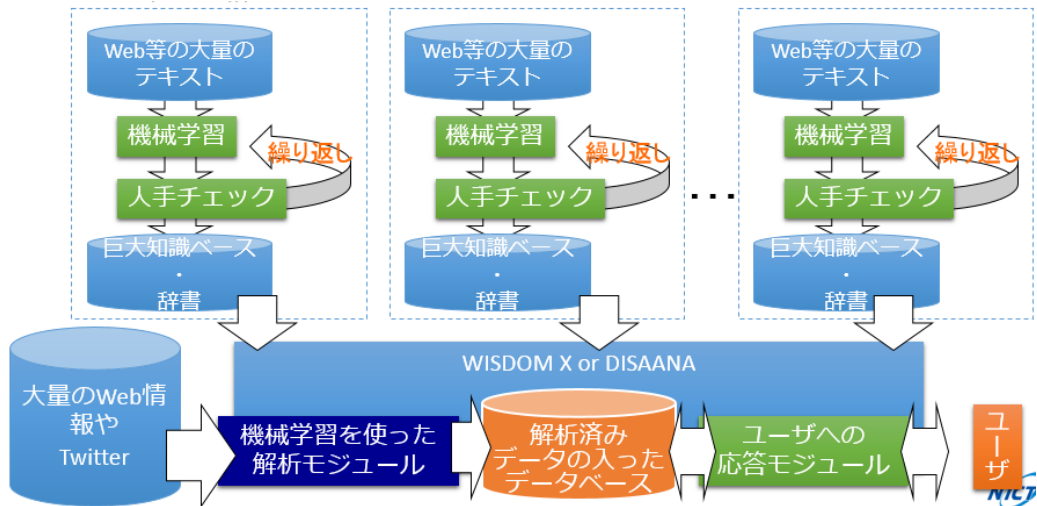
Web等の大量のテキスト

機械学習

繰り返し

人手チェック

巨大知識ベース・辞書

Web等の大量のテキスト

機械学習

繰り返し

人手チェック

巨大知識ベース・辞書

・・・

Web等の大量のテキスト

機械学習

繰り返し

人手チェック

巨大知識ベース・辞書

WISDOM X or DISAANA

大量のWeb情報やTwitter

機械学習を使った解析モジュール

解析済みデータの入ったデータベース

ユーザへの応答モジュール

ユーザ

NICT